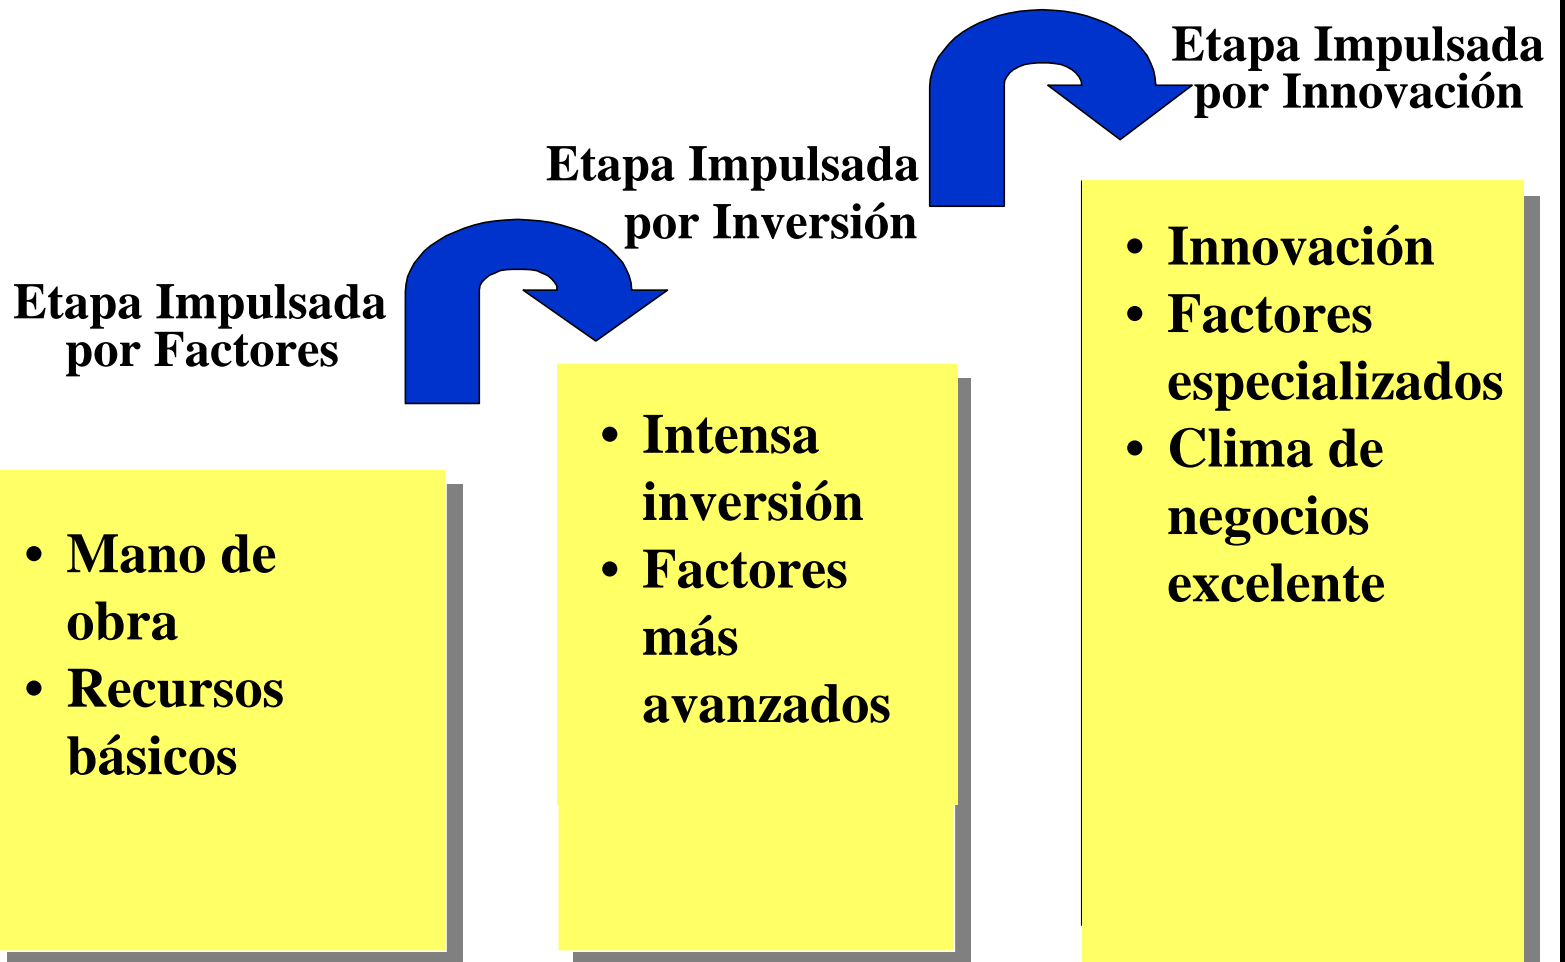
Etapa Impulsada por Factores

• Mano de obra
• Recursos básicos

Etapa Impulsada por Inversión

• Intensa inversión
• Factores más avanzados

Etapa Impulsada por Innovación

• Innovación
• Factores especializados
• Clima de negocios excelente